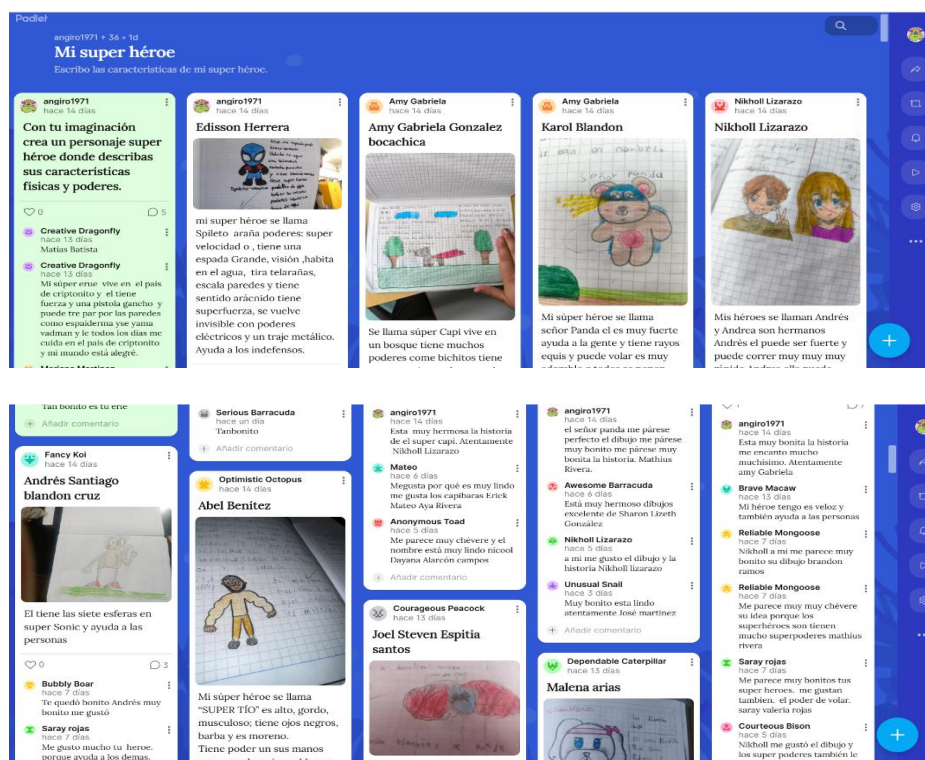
Padlet

angiro1971 • 36 • 1d
Mi super héroe
Escribo las características de mi super heroe.

angiro1971
hace 14 días
Con tu imaginación crea un personaje super héroe donde describas sus características físicas y poderes.

♡0 5

Creative Dragonfly
hace 13 días
Matias Batista

Creative Dragonfly
hace 13 días
Mi súper erue vive en el país de criptonito y el tiene fuerza y una pistola gancho y puede tre par por las paredes como espaiderma yse yama vadman y le todos los dias me cuida en el país de criptonito y mi mundo está alegre.

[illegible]

angiro1971
hace 14 días
Edisson Herrera

mi super héroe se llama Spileto araña poderes: super velocidad o , tiene una espada Grande, visión ,habita en el agua, tira telarañas, escala paredes y tiene sentido arácnido tiene superfuerza, se vuelve invisible con poderes eléctricos y un traje metálico. Ayuda a los indefensos.

Amy Gabriela
hace 14 días
Amy Gabriela Gonzalez bocachica

Se llama súper Capi vive en un bosque tiene muchos poderes come bichitos tiene

Amy Gabriela
hace 14 días
Karol Blandon

señor Panda

Mi súper héroe se llama señor Panda el es muy fuerte ayuda a la gente y tiene rayos equis y puede volar es muy

Nikholl Lizarazo
hace 14 días
Nikholl Lizarazo

Mis héroes se llaman Andrés y Andrea son hermanos Andrés el puede ser fuerte y puede correr muy muy muy

Tan bonito es tu ere
Añadir comentario

Fancy Koi
hace 14 días
Andrés Santiago blandon cruz

El tiene las siete esferas en super Sonic y ayuda a las personas

♡0 3

Bubbly Boar
hace 7 días
Te quedó bonito Andrés muy bonito me gustó

Saray rojas
hace 7 días
Me gusto mucho tu heroe. porque ayuda a los demas.

Serious Barracuda
hace un día
Tanbonito
Añadir comentario

Optimistic Octopus
hace 14 días
Abel Benítez

Mi súper héroe se llama "SUPER TÍO" es alto, gordo, musculoso; tiene ojos negros, barba y es moreno.
Tiene poder un sus manos

angiro1971
hace 14 días
Esta muy hermosa la historia de el super capi. Atentamente Nikholl Lizarazo

Mateo
hace 6 días
Megusta por qué es muy lindo me gusta los capibaras Erick Mateo Aya Rivera

Anonymous Toad
hace 5 días
Me parece muy chévere y el nombre está muy lindo nicool Dayana Alarcón campos
Añadir comentario

Courageous Peacock
hace 13 días
Joel Steven Espitia santos

angiro1971
hace 14 días
el señor panda me párese perfecto el dibujo me párese muy bonito me párese muy bonita la historia. Mathius Rivera.

Awesome Barracuda
hace 6 días
Está muy hermoso dibujos excelente de Sharon Lizeth González

Nikholl Lizarazo
hace 5 días
a mi me gusto el dibujo y la historia Nikholl lizarazo

Unusual Snail
hace 3 días
Muy bonito esta lindo atentamente José martinez
Añadir comentario

Dependable Caterpillar
hace 13 días
Malena arias

angiro1971
hace 14 días
Esta muy bonita la historia me encanto mucho muchisimo. Atentamente amy Gabriela

Brave Macaw
hace 13 días
Mi héroe tengo es veloz y también ayuda a las personas

Reliable Mongoose
hace 7 días
Nikholl a mi me parece muy bonito su dibujo brandon ramos

Reliable Mongoose
hace 7 días
Me parece muy muy chévere su idea porque los superhéroes son tienen mucho superpoderes mathius rivera

Saray rojas
hace 7 días
Me parecen muy bonitos tus super heroes. me gustan tambien. el poder de volar. saray valeria rojas

Courteous Bison
hace 5 días
Nikholl me gustó el dibujo y los super poderes también le